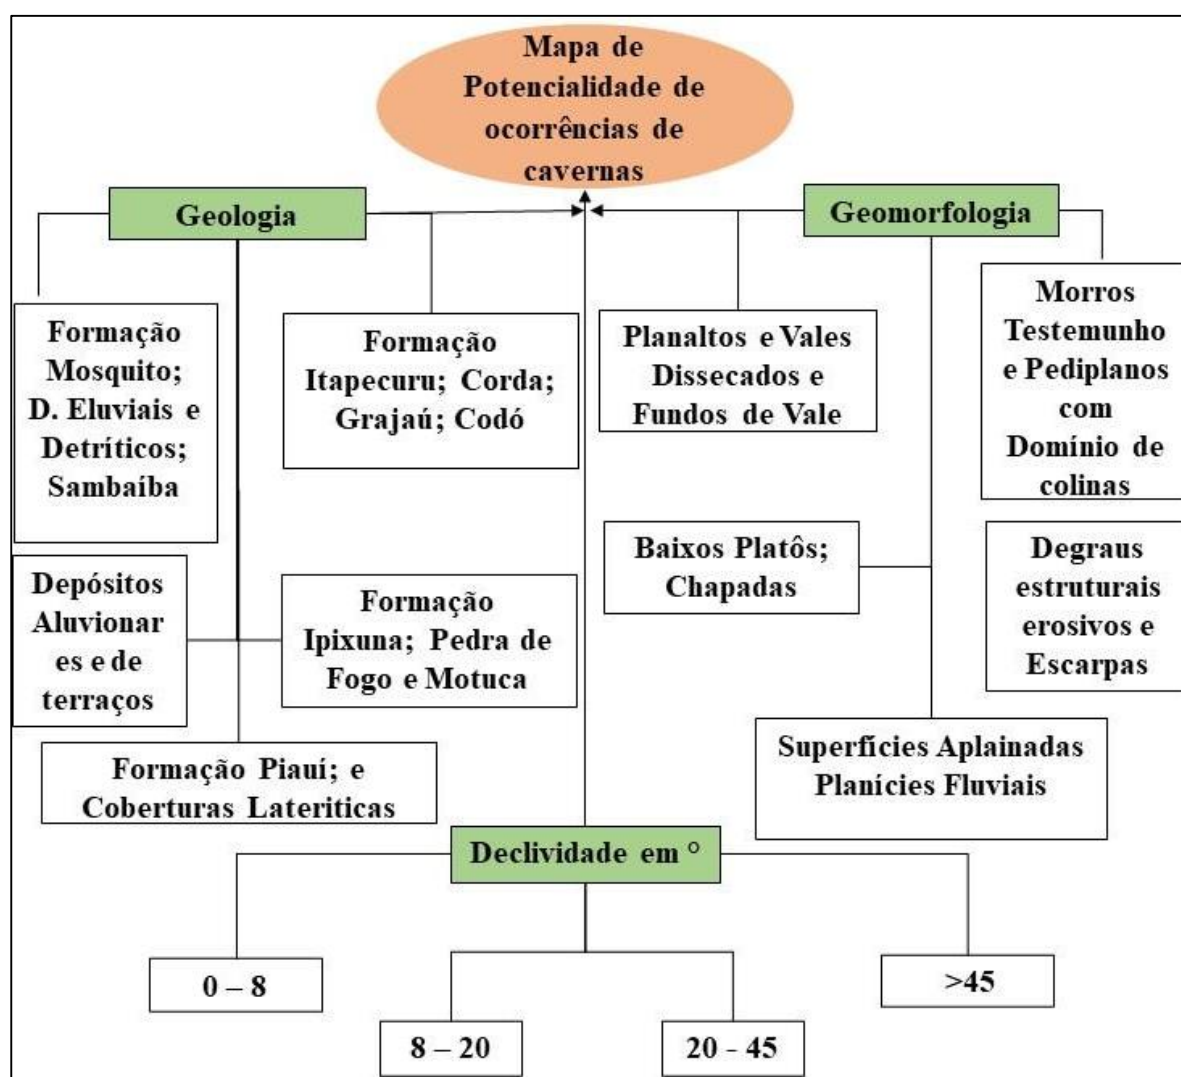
Mapa de Potencialidade de ocorrências de cavernas

Geologia

Geomorfologia

Formação Mosquito; D. Eluviais e Detríticos; Sambaíba

Formação Itapecuru; Corda; Grajaú; Codó

Planaltos e Vales Dissecados e Fundos de Vale

Morros Testemunho e Pediplanos com Domínio de colinas

Baixos Platôs; Chapadas

Degraus estruturais erosivos e Escarpas

Depósitos Aluvionar es e de terraços

Formação Ipixuna; Pedra de Fogo e Motuca

Superfícies Aplainadas Planícies Fluviais

Formação Piauí; e Coberturas Lateriticas

Declividade em °

0 – 8

8 – 20

20 - 45

>45